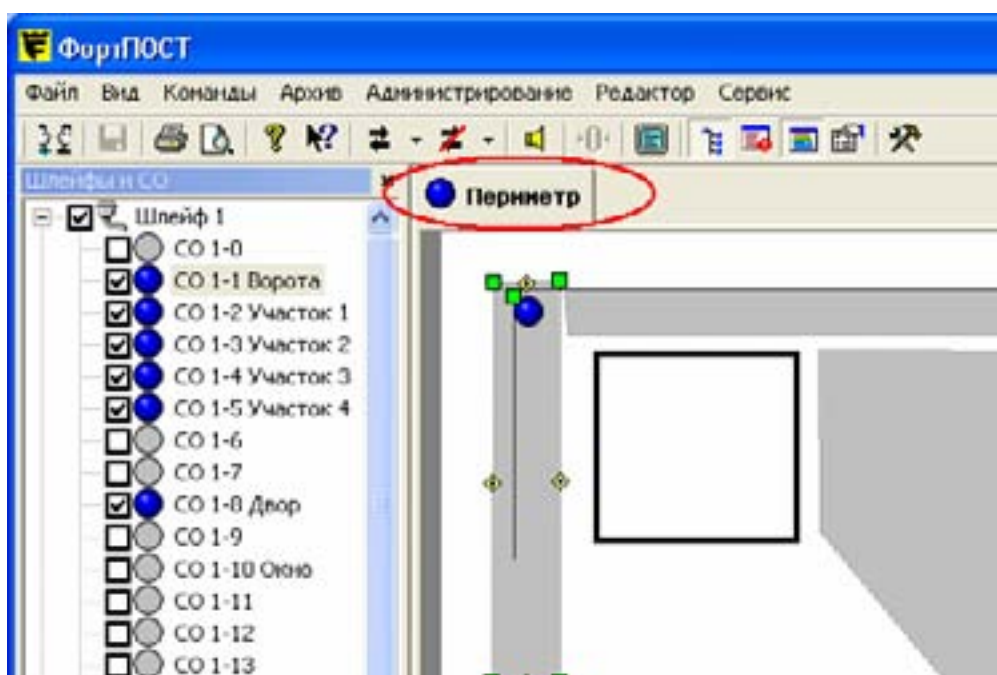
ФортПОСТ

Файл Вид Команды Архив Администрирование Редактор Сервис

Шлейфы и СО

Периметр

Шлейф 1
СО 1-0
СО 1-1 Ворота
СО 1-2 Участок 1
СО 1-3 Участок 2
СО 1-4 Участок 3
СО 1-5 Участок 4
СО 1-6
СО 1-7
СО 1-8 Двор
СО 1-9
СО 1-10 Окно
СО 1-11
СО 1-12
СО 1-13